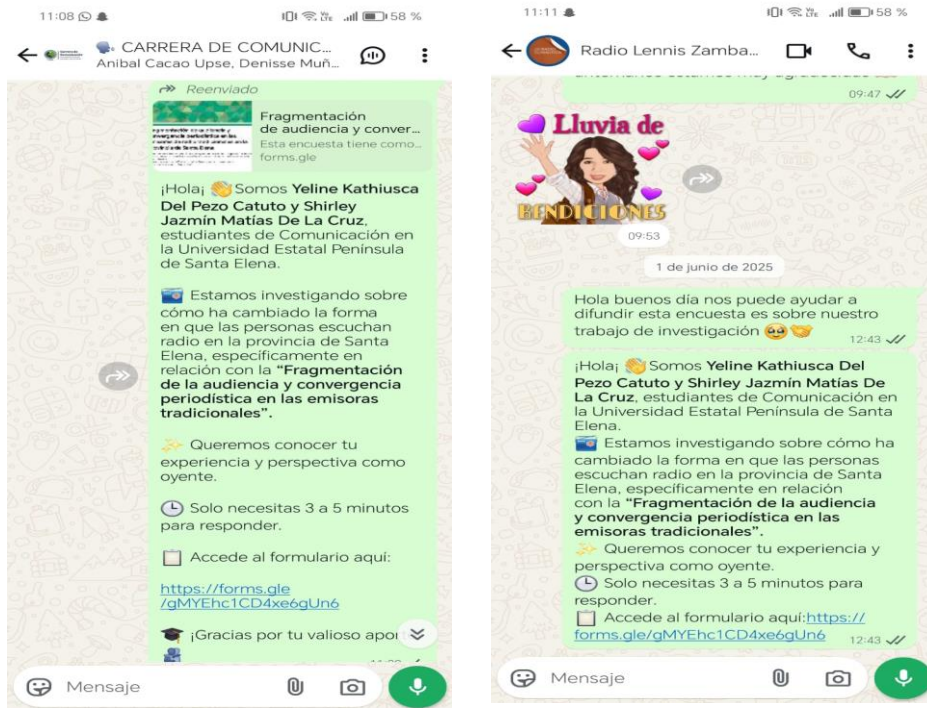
11:08 58 %

CARRERA DE COMUNIC...
Anibal Cacao Upse, Denisse Muñ...

Reenviado

Fragmentación de audiencia y conver...
Esta encuesta tiene como...
forms.gle

¡Hola¡ 👋 Somos **Yeline Kathiusca Del Pezo Catuto y Shirley Jazmín Matías De La Cruz**, estudiantes de Comunicación en la Universidad Estatal Península de Santa Elena.

📻 Estamos investigando sobre cómo ha cambiado la forma en que las personas escuchan radio en la provincia de Santa Elena, especificamente en relación con la **"Fragmentación de la audiencia y convergencia periodística en las emisoras tradicionales".**

✨ Queremos conocer tu experiencia y perspectiva como oyente.

🕒 Solo necesitas 3 a 5 minutos para responder.

📋 Accede al formulario aquí:

https://forms.gle/gMYEhc1CD4xe6gUn6

🎓 ¡Gracias por tu valioso apo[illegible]

Mensaje

11:11 58 %

Radio Lennis Zamba...

09:47

Lluvia de BENDICIONES

09:53

1 de junio de 2025

Hola buenos día nos puede ayudar a difundir esta encuesta es sobre nuestro trabajo de investigación 🥹🤝
12:43

¡Hola¡ 👋 Somos **Yeline Kathiusca Del Pezo Catuto y Shirley Jazmín Matías De La Cruz**, estudiantes de Comunicación en la Universidad Estatal Península de Santa Elena.
📻 Estamos investigando sobre cómo ha cambiado la forma en que las personas escuchan radio en la provincia de Santa Elena, especificamente en relación con la **"Fragmentación de la audiencia y convergencia periodística en las emisoras tradicionales".**
✨ Queremos conocer tu experiencia y perspectiva como oyente.
🕒 Solo necesitas 3 a 5 minutos para responder.
📋 Accede al formulario aquí:https://forms.gle/gMYEhc1CD4xe6gUn6
12:43

Mensaje